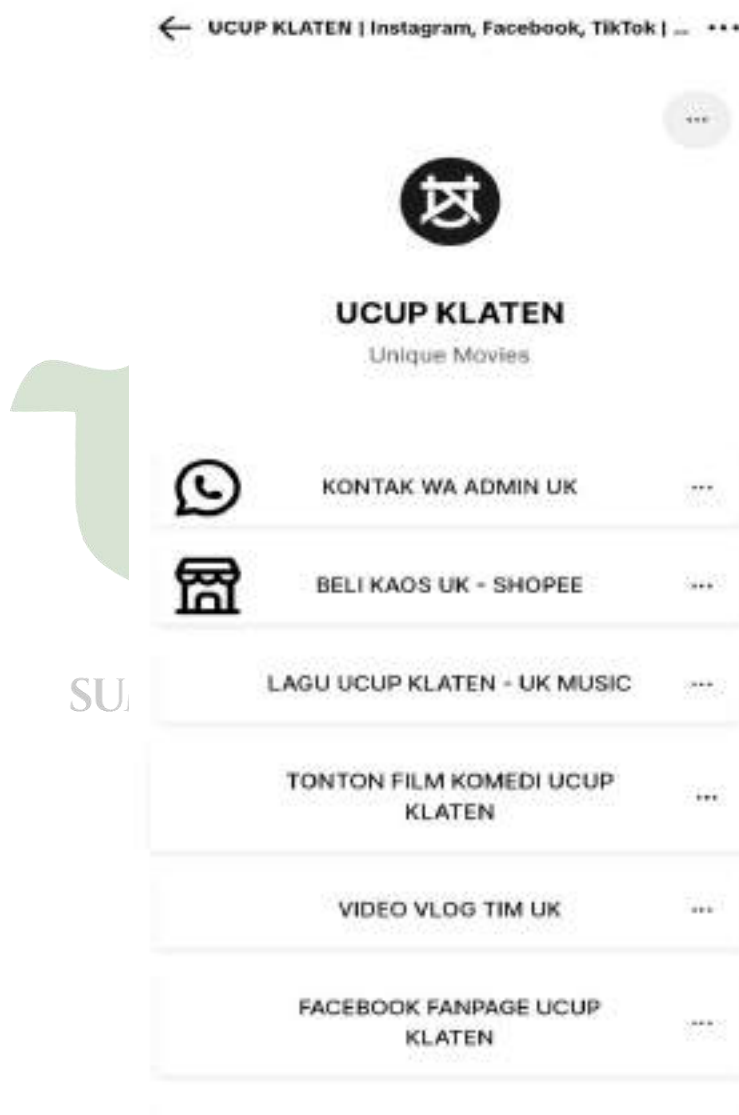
← UCUP KLATEN | Instagram, Facebook, TikTok | ... •••

...

UCUP KLATEN

Unique Movies

KONTAK WA ADMIN UK ...

BELI KAOS UK - SHOPEE ...

SU

LAGU UCUP KLATEN - UK MUSIC ...

TONTON FILM KOMEDI UCUP KLATEN ...

VIDEO VLOG TIM UK ...

FACEBOOK FANPAGE UCUP KLATEN ...